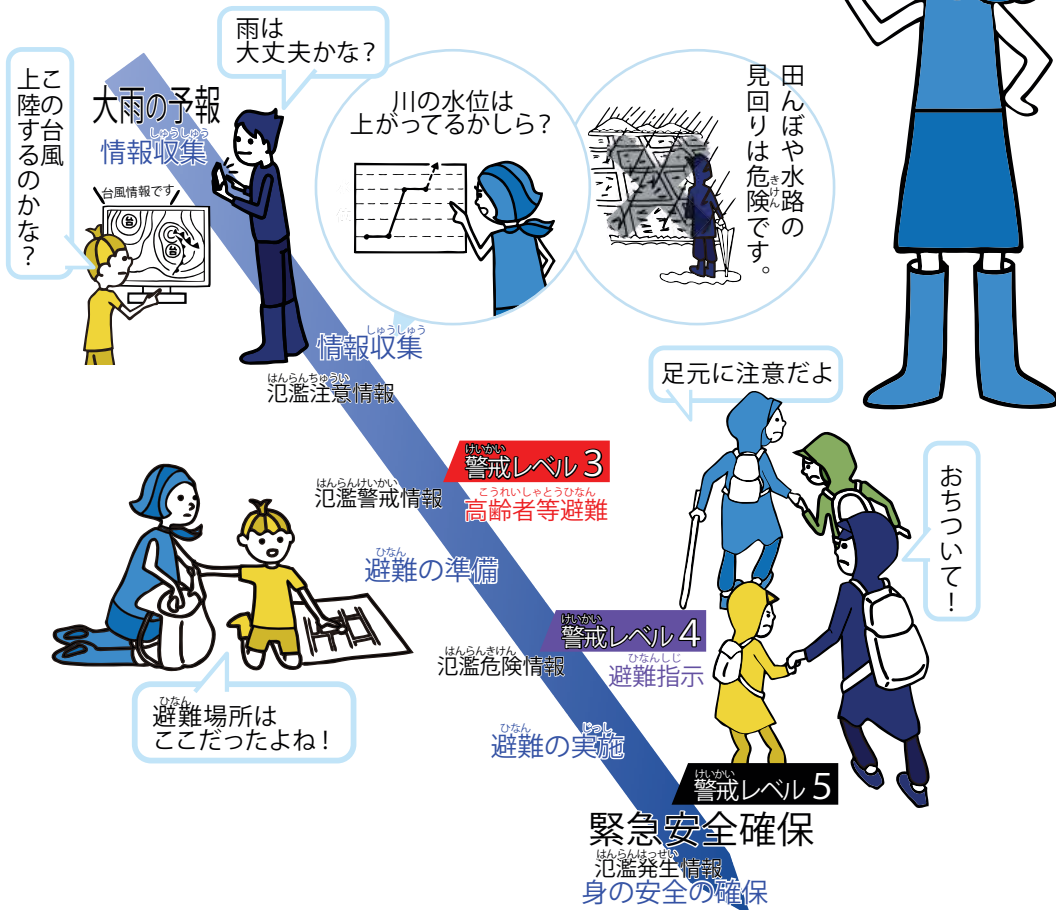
この台風上陸するのかな？

雨は大丈夫かな？

大雨の予報
情報収集（しゅうしゅう）

台風情報です

川の水位は上がってるかしら？

田んぼや水路の見回りは危険（きけん）です。

情報収集（しゅうしゅう）

氾濫注意情報（はんらんちゅうい）

足元に注意だよ

警戒（けいかい）レベル3
高齢者等避難（こうれいしゃとうひなん）

氾濫警戒情報（はんらんけいかい）

おちついて！

避難（ひなん）の準備

警戒（けいかい）レベル4
氾濫危険情報（はんらんきけん）
避難指示（ひなんしじ）

避難場所（ひなん）はここだったよね！

避難（ひなん）の実施（じっし）

警戒（けいかい）レベル5
緊急安全確保
氾濫発生情報（はんらんはっせい）
身の安全の確保